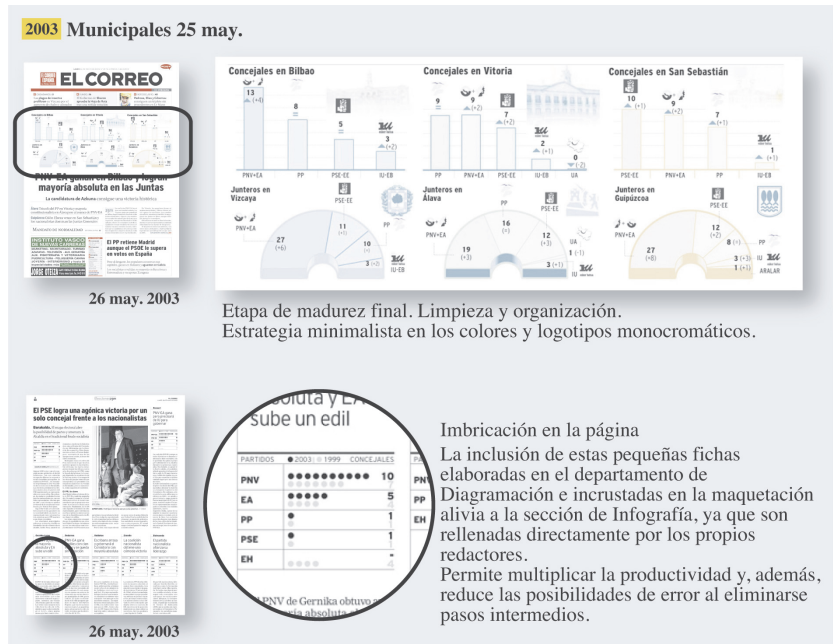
2003 Municipales 25 may.

EL CORREO

PNV-EA ganan en Bilbao y logran mayoría absoluta en las Juntas

El PP retiene Madrid aunque el PSOE le supera en votos en Europa

26 may. 2003

Concejales en Bilbao

13 (+4)

8

5

3 (+2)

PNV+EA PP PSE-EE IU-EB

Concejales en Vitoria

9

9 (+2)

7 (+2)

2 (+1)

0 (-2)

PP PNV+EA PSE-EE IU-EB UA

Concejales en San Sebastián

10 (+1)

9 (+2)

7 (+1)

1

PSE-EE PNV+EA PP IU-EB

Junteros en Vizcaya

PNV+EA

PSE-EE

27 (+6)

11 (+1)

10

3 (+3)

PP

IU-EB

Junteros en Álava

PNV+EA

PSE-EE

16 (=)

19 (+3)

12 (+3)

UA

1 (-1)

3 (+1)

PP

IU

Junteros en Guipúzcoa

PSE-EE

PNV+EA

12 (+2)

27 (+8)

8 (+1)

PP

3 (+3)

1 (+1)

IU

ARALAR

Etapa de madurez final. Limpieza y organización.
Estrategia minimalista en los colores y logotipos monocromáticos.

El PSE logra una agónica victoria por un solo concejal frente a los nacionalistas

sube un edil

| PARTIDOS | 2003 1999 | CONCEJALES |
|---|---|---|
| PNV | ●●●●●●●●●● | 10 |
| EA | ●●●●● | 5 |
| PP | ● | 1 |
| PSE | ● | 1 |
| EH | | - |

PNV de Gernika obtuvo ... mayoría absoluta

26 may. 2003

Imbricación en la página
La inclusión de estas pequeñas fichas elaboradas en el departamento de Diagramación e incrustadas en la maquetación alivia a la sección de Infografía, ya que son rellenadas directamente por los propios redactores.
Permite multiplicar la productividad y, además, reduce las posibilidades de error al eliminarse pasos intermedios.